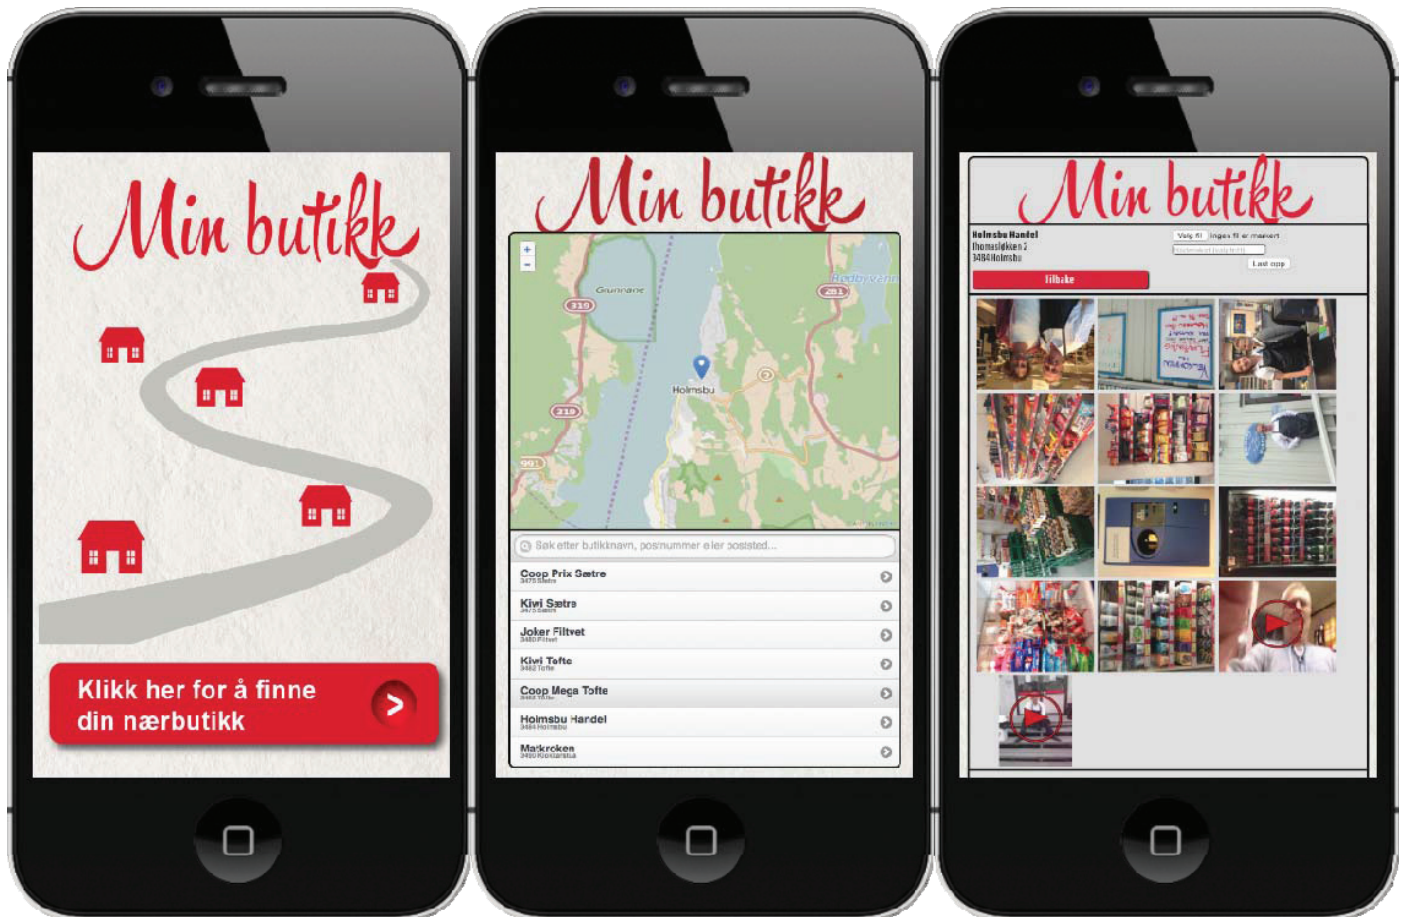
Min butikk

Klikk her for å finne din nærbutikk

Min butikk

+
−
Grunnane
319
281
Holmsbu
319
Rødbyvann

Søk etter butikknavn, postnummer eller poststed...

Coop Prix Sætre
3475 Sætre

Kiwi Sætre
3475 Sætre

Joker Filtvet
3480 Filtvet

Kiwi Tofte
3482 Tofte

Coop Mega Tofte
3482 Tofte

Holmsbu Handel
3484 Holmsbu

Markrοken
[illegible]

Min butikk

Holmsbu Handel
Thomaslökken 2
3484 Holmsbu

Tilbake

Velg fil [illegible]

Last opp